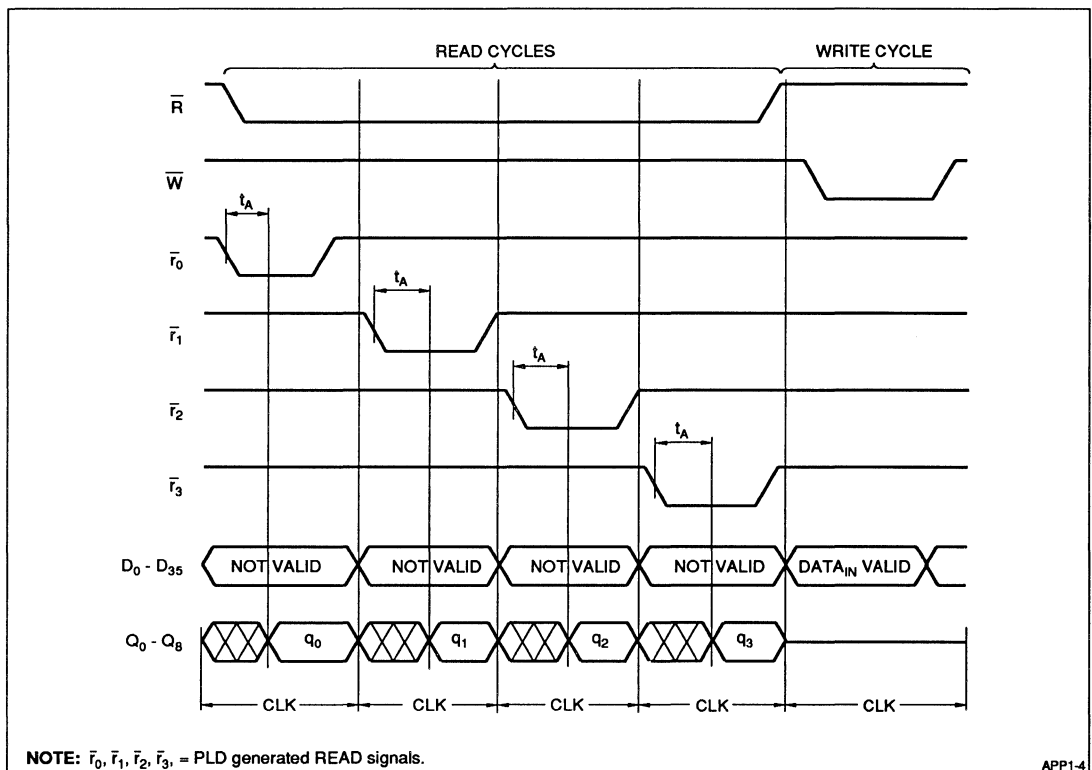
READ CYCLES

WRITE CYCLE

$\overline{R}$

$\overline{W}$

$t_A$

$\overline{r}_0$

$t_A$

$\overline{r}_1$

$t_A$

$\overline{r}_2$

$t_A$

$\overline{r}_3$

$D_0$ - $D_{35}$ NOT VALID NOT VALID NOT VALID NOT VALID $DATA_{IN}$ VALID

$Q_0$ - $Q_8$ $q_0$ $q_1$ $q_2$ $q_3$

CLK CLK CLK CLK CLK

NOTE: $\overline{r}_0$, $\overline{r}_1$, $\overline{r}_2$, $\overline{r}_3$, = PLD generated READ signals.

APP1-4